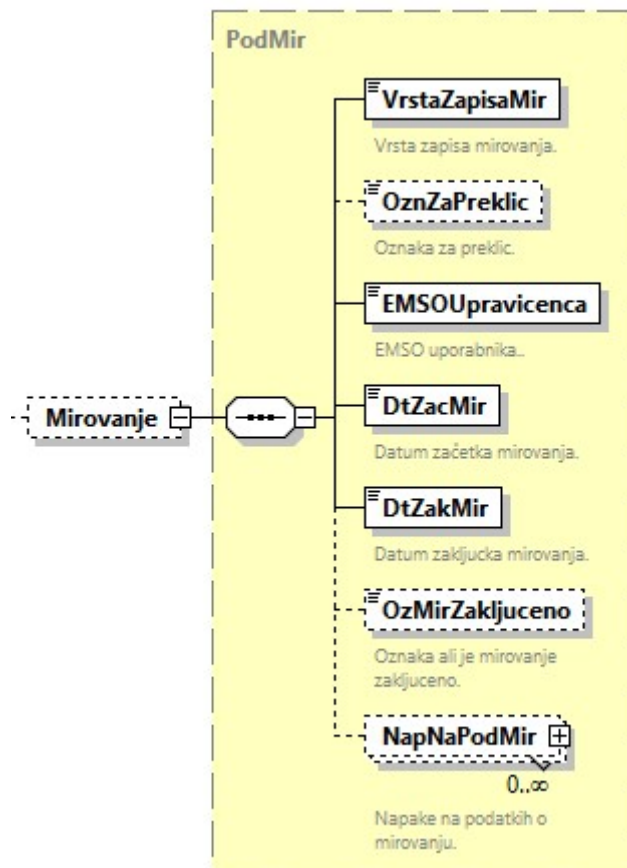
PodMir

Mirovanje

VrstaZapisaMir

Vrsta zapisa mirovanja.

OznZaPreklic

Oznaka za preklic.

EMSOUpravicenca

EMSO uporabnika..

DtZacMir

Datum začetka mirovanja.

DtZakMir

Datum zakljucka mirovanja.

OzMirZakljuceno

Oznaka ali je mirovanje zakljuceno.

NapNaPodMir

0..∞

Napake na podatkih o mirovanju.